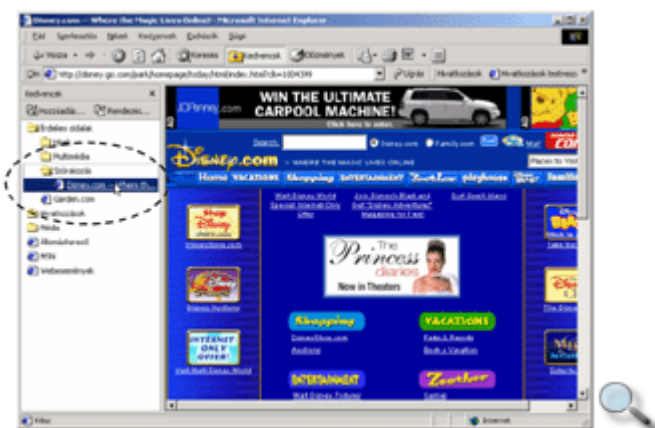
Disney.com -- Where the Magic Lives Online! - Microsoft Internet Explorer

Fájl Szerkesztés Nézet Kedvencek Eszközök Súgó

Vissza Keresés Kedvencek Előzmények

Cím http://disney.go.com/park/homepage/today/html/index.html?clk=1004399 Ugrás Hivatkozások Hivatkozások testreszabása

Kedvencek
Hozzáadás... Rendezés...
Érdekes oldalak
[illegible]
Multimédia
Szórakozás
Disney.com -- Where th...
Garden.com
Hivatkozások
Média
Rádióállomások
MSN
Webcsatornák

JCPenney.com
WIN THE ULTIMATE CARPOOL MACHINE!
Click here to enter

Search Disney.com Family.com Mail

Disney.com WHERE THE MAGIC LIVES ONLINE

Home VACATIONS Shopping ENTERTAINMENT Zoog Disney playhouse

Walt Disney World Special Internet Only Offer
Join Disneyland and Get "Disney Adventures" Magazine for Free!
Soft Snack Island

The Princess diaries
Now in Theaters

Shopping
DisneyStore.com
Auctions

VACATIONS
Parks & Resorts
Book a Vacation

ENTERTAINMENT
Walt Disney Pictures

Zoog
Games

INTERNET ONLY OFFER!
Walt Disney World

Kész Internet